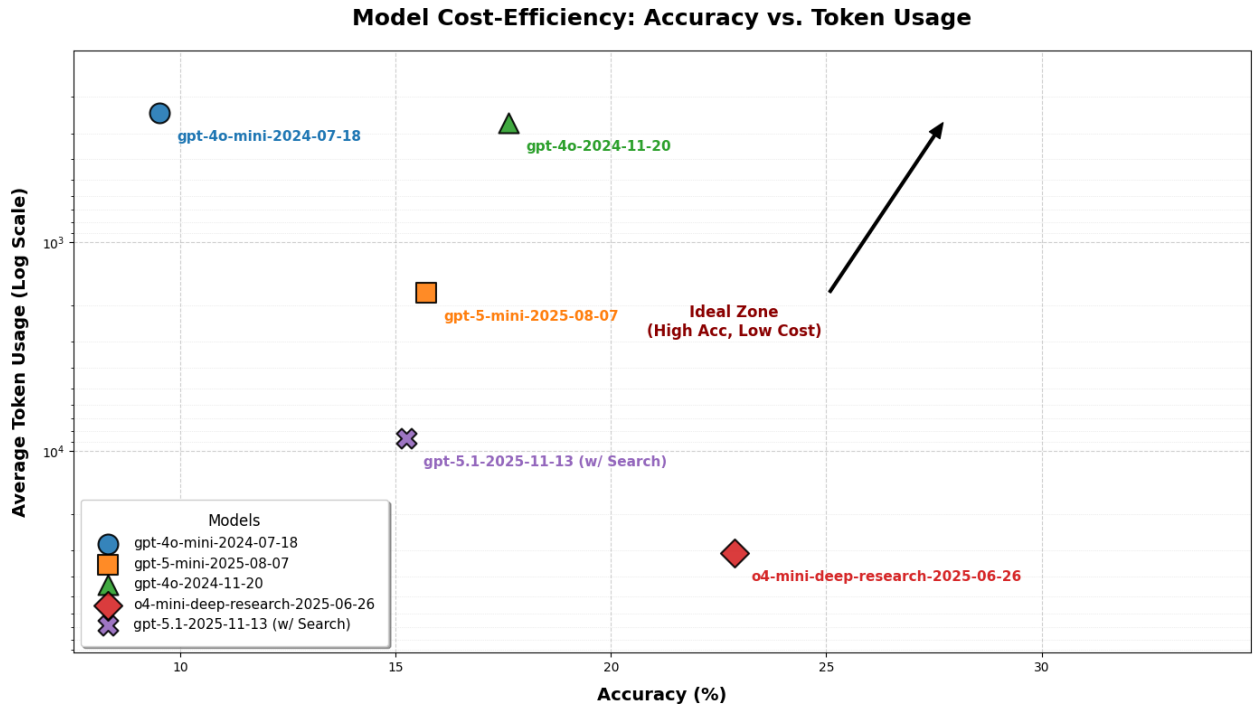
Model Cost-Efficiency: Accuracy vs. Token Usage

Average Token Usage (Log Scale)

$10^3$

$10^4$

gpt-4o-mini-2024-07-18

gpt-4o-2024-11-20

gpt-5-mini-2025-08-07

Ideal Zone
(High Acc, Low Cost)

gpt-5.1-2025-11-13 (w/ Search)

o4-mini-deep-research-2025-06-26

Models
gpt-4o-mini-2024-07-18
gpt-5-mini-2025-08-07
gpt-4o-2024-11-20
o4-mini-deep-research-2025-06-26
gpt-5.1-2025-11-13 (w/ Search)

10 15 20 25 30

Accuracy (%)